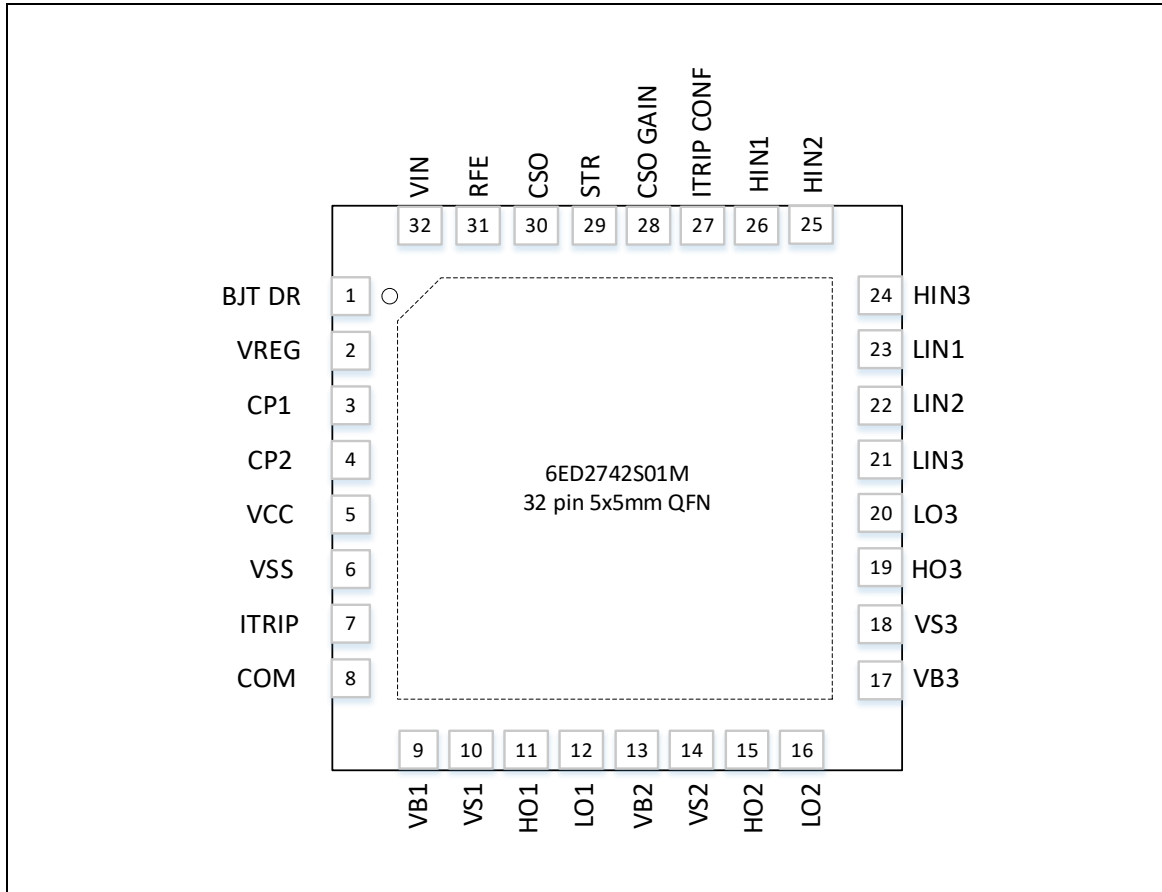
VIN
32
RFE
31
CSO
30
STR
29
CSO GAIN
28
ITRIP CONF
27
HIN1
26
HIN2
25

BJT DR 1
VREG 2
CP1 3
CP2 4
VCC 5
VSS 6
ITRIP 7
COM 8

24 HIN3
23 LIN1
22 LIN2
21 LIN3
20 LO3
19 HO3
18 VS3
17 VB3

6ED2742S01M
32 pin 5x5mm QFN

9
VB1
10
VS1
11
HO1
12
LO1
13
VB2
14
VS2
15
HO2
16
LO2